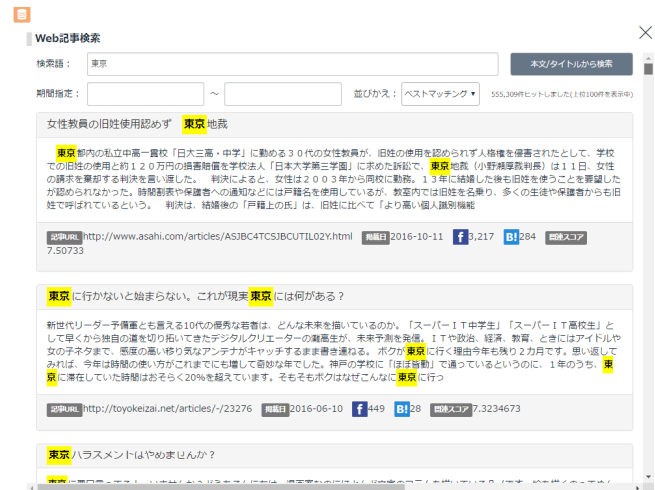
Web記事検索

検索語： 東京

本文/タイトルから検索

期間指定： ～

並びかえ： ベストマッチング

555,309件ヒットしました(上位100件を表示中)

女性教員の旧姓使用認めず 東京地裁

東京都内の私立中高一貫校「日大三高・中学」に勤める３０代の女性教員が、旧姓の使用を認められず人格権を侵害されたとして、学校での旧姓の使用と約１２０万円の損害賠償を学校法人「日本大学第三学園」に求めた訴訟で、東京地裁（小野瀬厚裁判長）は１１日、女性の請求を棄却する判決を言い渡した。 判決によると、女性は２００３年から同校に勤務。１３年に結婚した後も旧姓を使うことを要望したが認められなかった。時間割表や保護者への通知などには戸籍名を使用しているが、教室内では旧姓を名乗り、多くの生徒や保護者からも旧姓で呼ばれているという。 判決は、結婚後の「戸籍上の氏」は、旧姓に比べて「より高い個人識別機能

記事URL http://www.asahi.com/articles/ASJBC4TCSJBCUTIL02Y.html 掲載日 2016-10-11 3,217 B! 284 関連スコア 7.50733

東京に行かないと始まらない。これが現実東京には何がある？

新世代リーダー予備軍とも言える10代の優秀な若者は、どんな未来を描いているのか。「スーパーＩＴ中学生」「スーパーＩＴ高校生」として早くから独自の道を切り拓いてきたデジタルクリエーターの灘高生が、ＩＴや政治、経済、教育、ときにはアイドルや女の子ネタまで、感度の高い鋭り気なアンテナがキャッチするまま書き連ねる。 ボクが東京に行く理由今年も残り２カ月です。思い返してみれば、今年は時間の使い方がこれまでにも増して奇妙な年でした。神戸の学校に「ほぼ皆勤」で通っているというのに、１年のうち、東京に滞在していた時間はおそらく20%を超えています。そもそもボクはなぜこんなに東京に行っ

記事URL http://toyokeizai.net/articles/-/23276 掲載日 2016-06-10 449 B! 28 関連スコア 7.3234673

東京ハラスメントはやめませんか？

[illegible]